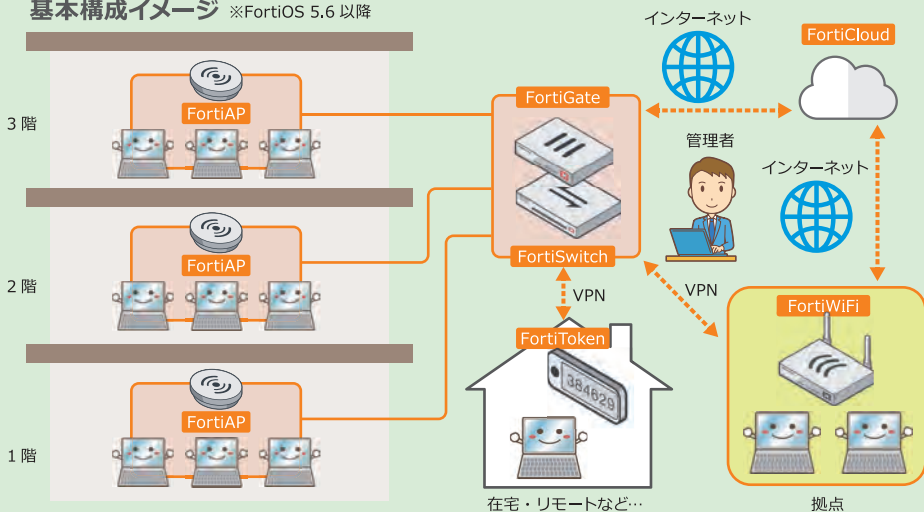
基本構成イメージ ※FortiOS 5.6 以降

インターネット

FortiCloud

3 階

FortiAP

FortiGate

管理者

インターネット

FortiSwitch

2 階

FortiAP

VPN

VPN

FortiWiFi

FortiToken

384629

1 階

FortiAP

在宅・リモートなど…

拠点